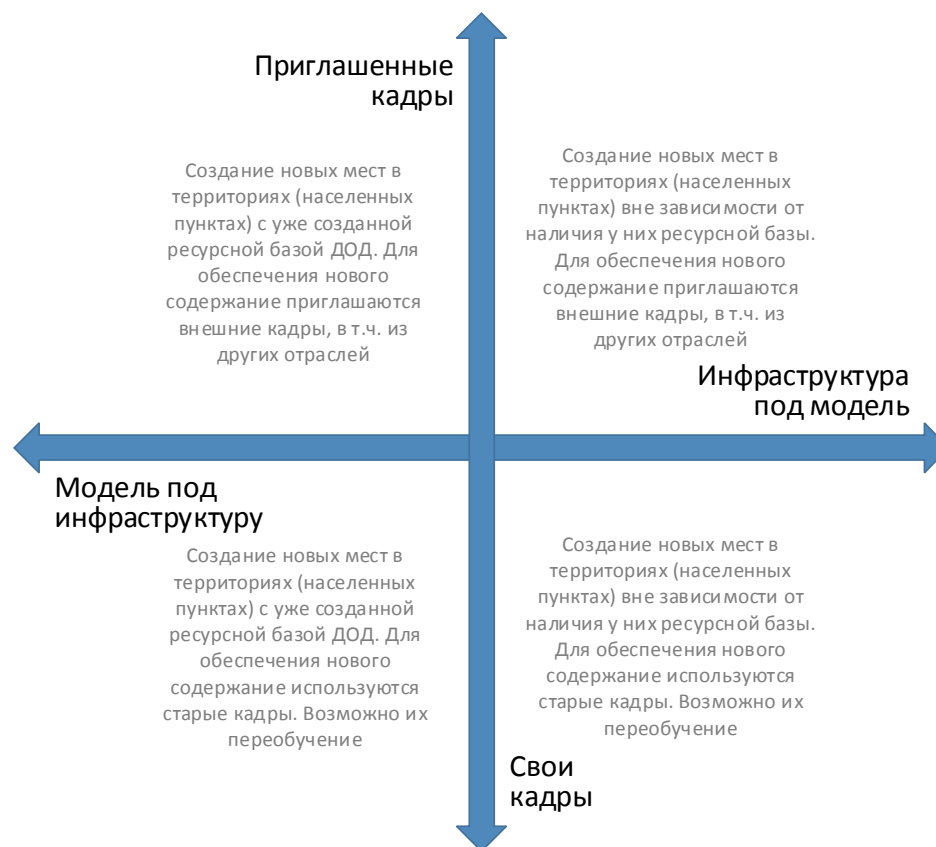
Приглашенные кадры

Создание новых мест в территориях (населенных пунктах) с уже созданной ресурсной базой ДОД. Для обеспечения нового содержание приглашаются внешние кадры, в т.ч. из других отраслей

Создание новых мест в территориях (населенных пунктах) вне зависимости от наличия у них ресурсной базы. Для обеспечения нового содержание приглашаются внешние кадры, в т.ч. из других отраслей

Инфраструктура под модель

Модель под инфраструктуру

Создание новых мест в территориях (населенных пунктах) с уже созданной ресурсной базой ДОД. Для обеспечения нового содержание используются старые кадры. Возможно их переобучение

Создание новых мест в территориях (населенных пунктах) вне зависимости от наличия у них ресурсной базы. Для обеспечения нового содержание используются старые кадры. Возможно их переобучение

Свои кадры